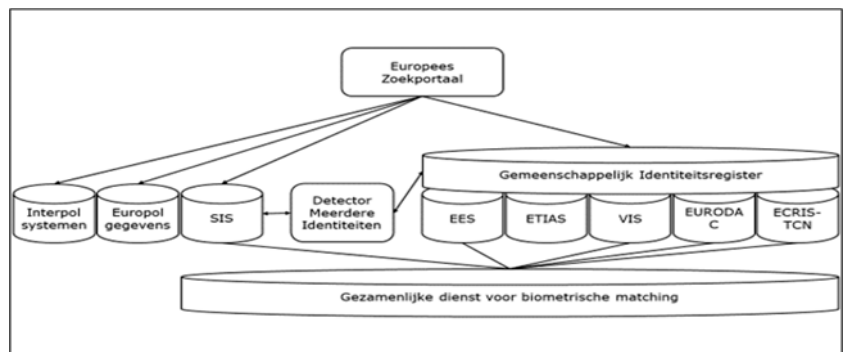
Europees Zoekportaal

Gemeenschappelijk Identiteitsregister

Interpol systemen

Europol gegevens

SIS

Detector Meerdere Identiteiten

EES

ETIAS

VIS

EURODAC

ECRIS-TCN

Gezamenlijke dienst voor biometrische matching